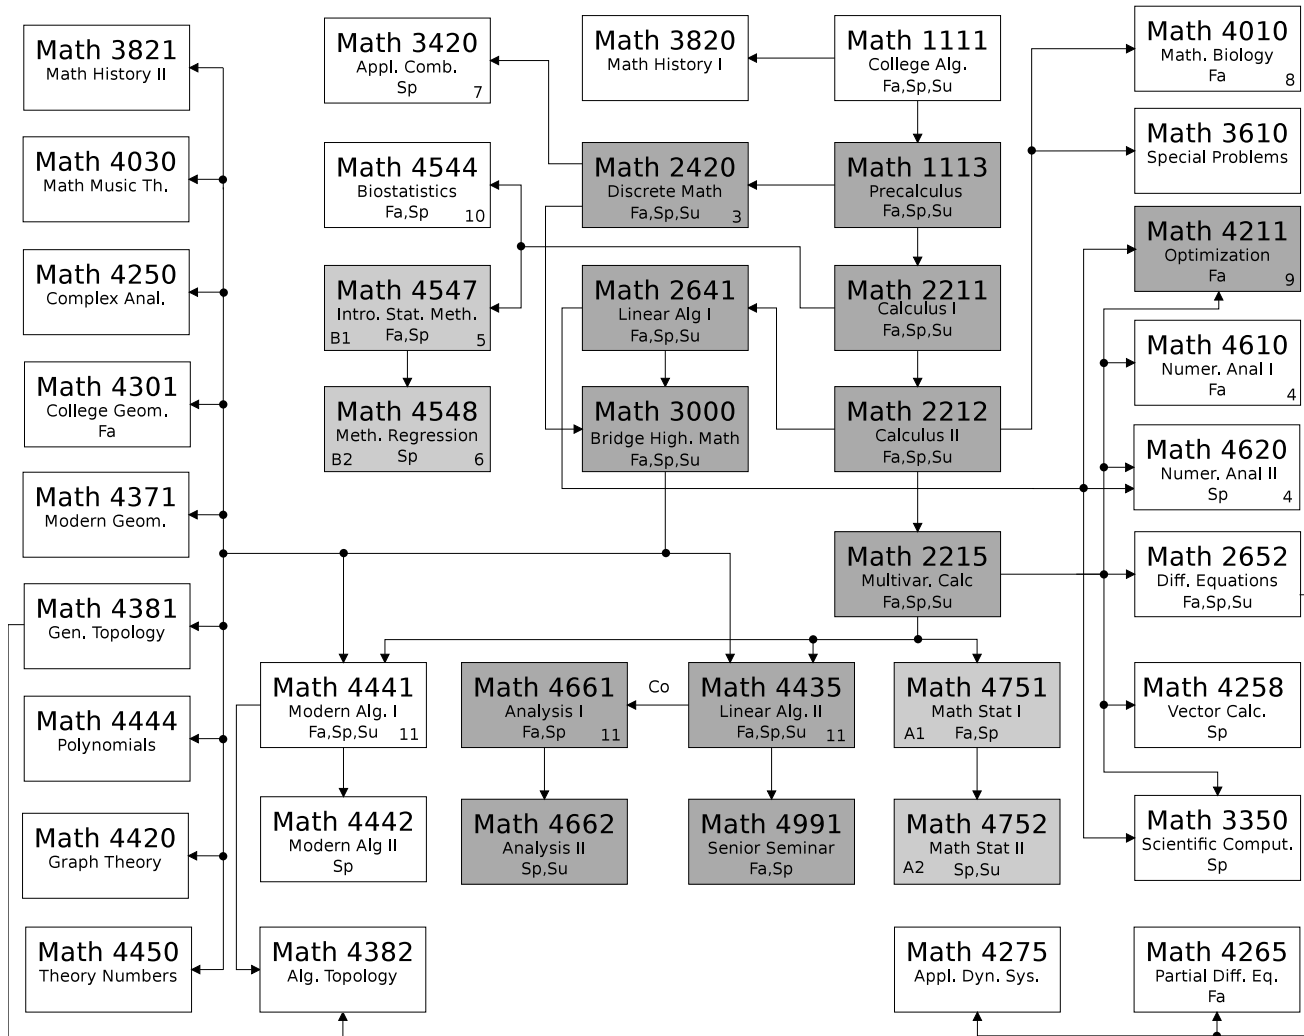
Math 3821
Math History II

Math 4030
Math Music Th.

Math 4250
Complex Anal.

Math 4301
College Geom.
Fa

Math 4371
Modern Geom.

Math 4381
Gen. Topology

Math 4444
Polynomials

Math 4420
Graph Theory

Math 4450
Theory Numbers

Math 3420
Appl. Comb.
Sp 7

Math 4544
Biostatistics
Fa,Sp 10

Math 4547
Intro. Stat. Meth.
B1 Fa,Sp 5

Math 4548
Meth. Regression
B2 Sp 6

Math 3820
Math History I

Math 2420
Discrete Math
Fa,Sp,Su 3

Math 2641
Linear Alg I
Fa,Sp,Su

Math 3000
Bridge High. Math
Fa,Sp,Su

Math 1111
College Alg.
Fa,Sp,Su

Math 1113
Precalculus
Fa,Sp,Su

Math 2211
Calculus I
Fa,Sp,Su

Math 2212
Calculus II
Fa,Sp,Su

Math 2215
Multivar. Calc
Fa,Sp,Su

Math 4010
Math. Biology
Fa 8

Math 3610
Special Problems

Math 4211
Optimization
Fa 9

Math 4610
Numer. Anal I
Fa 4

Math 4620
Numer. Anal II
Sp 4

Math 2652
Diff. Equations
Fa,Sp,Su

Math 4258
Vector Calc.
Sp

Math 3350
Scientific Comput.
Sp

Math 4441
Modern Alg. I
Fa,Sp,Su 11

Math 4661
Analysis I
Fa,Sp 11

Co

Math 4435
Linear Alg. II
Fa,Sp,Su 11

Math 4751
Math Stat I
A1 Fa,Sp

Math 4442
Modern Alg II
Sp

Math 4662
Analysis II
Sp,Su

Math 4991
Senior Seminar
Fa,Sp

Math 4752
Math Stat II
A2 Sp,Su

Math 4382
Alg. Topology

Math 4275
Appl. Dyn. Sys.

Math 4265
Partial Diff. Eq.
Fa